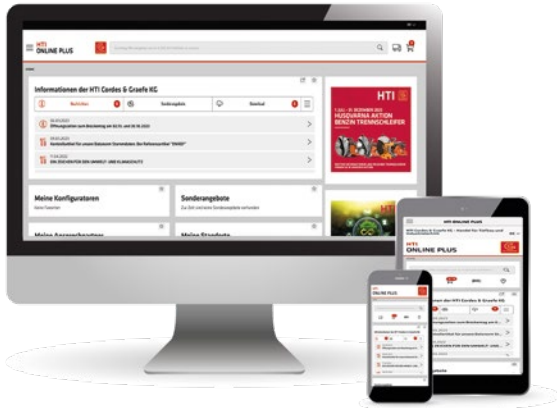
HTI ONLINE PLUS

Informationen der HTI Cordes & Graefe KG

Nachrichten

Sonderangebote

Download

Meine Konfiguratoren

Sonderangebote

HTI

HUSQVARNA AKTION BENZIN TRENNSCHLEIFER

Meine Ansprechpartner

Meine Standorte

HTI ONLINE PLUS

HTI ONLINE PLUS